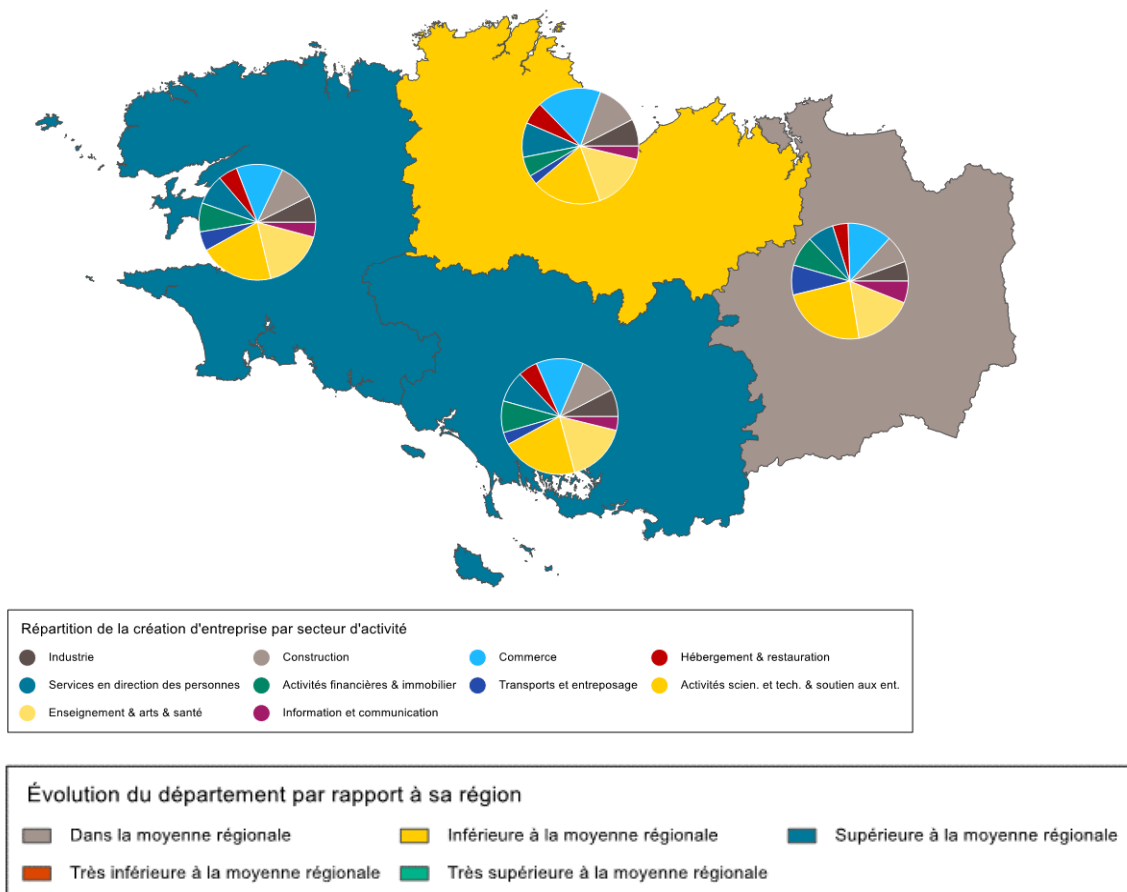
Répartition de la création d'entreprise par secteur d'activité

Industrie
Construction
Commerce
Hébergement & restauration
Services en direction des personnes
Activités financières & immobilier
Transports et entreposage
Activités scien. et tech. & soutien aux ent.
Enseignement & arts & santé
Information et communication

Évolution du département par rapport à sa région

Dans la moyenne régionale
Inférieure à la moyenne régionale
Supérieure à la moyenne régionale
Très inférieure à la moyenne régionale
Très supérieure à la moyenne régionale